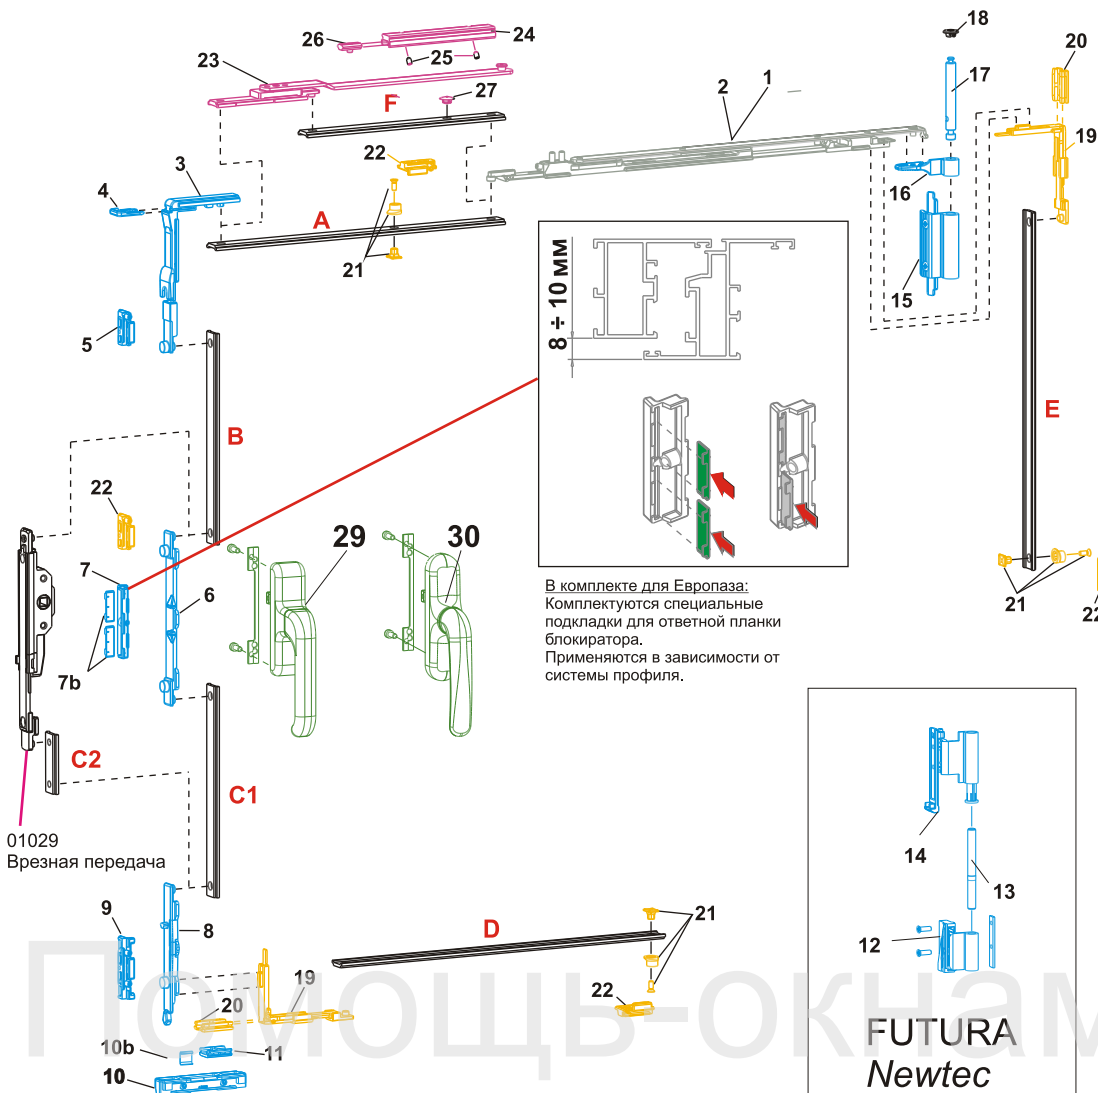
26 24 25 23 27 F 22 A 21 2 1 18 17 20 19 16 15 3 4 5

8 ÷ 10 мм

B E 22 21 22 7 6 29 30 7b C2 C1

В комплекте для Европаза:
Комплектуются специальные подкладки для ответной планки блокиратора.
Применяются в зависимости от системы профиля.

01029
Врезная передача

9 8 D 21 22 19 20 10b 11 10

14 13 12

FUTURA
Newtec

Помощь-окнам